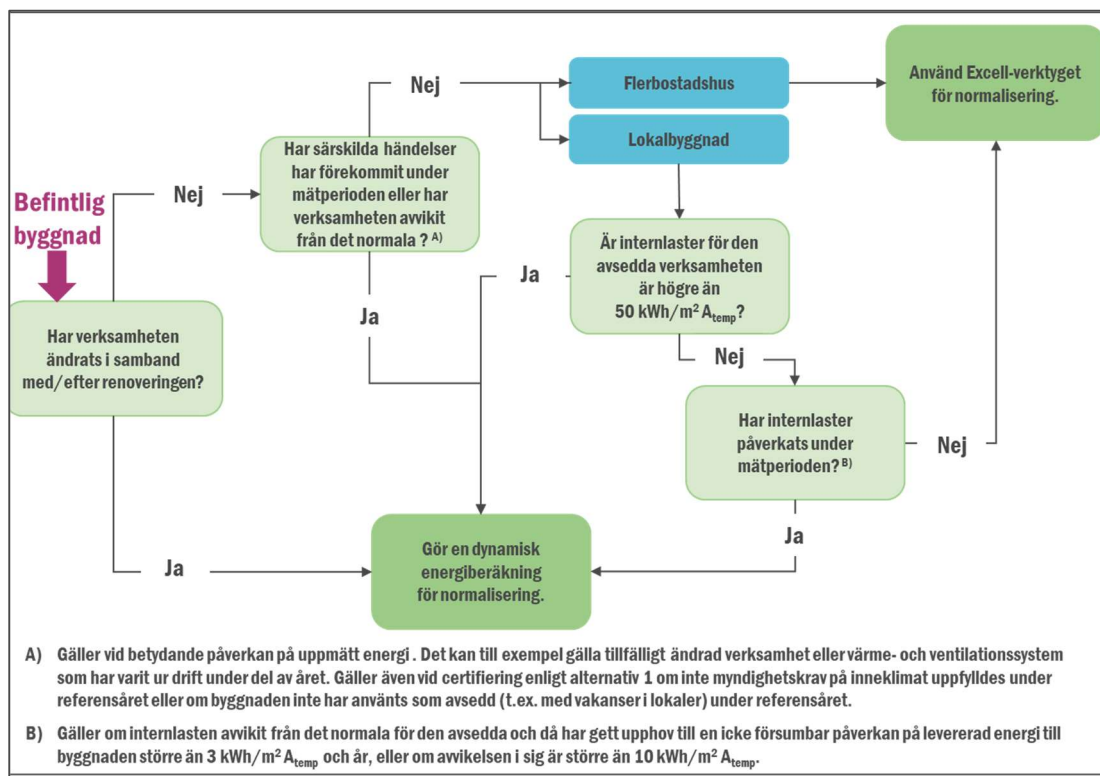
Befintlig byggnad

Har verksamheten ändrats i samband med/efter renoveringen?

Nej

Har särskilda händelser har förekommit under mätperioden eller har verksamheten avvikit från det normala ? A)

Nej

Flerbostadshus

Lokalbyggnad

Använd Excell-verktyget för normalisering.

Ja

Är internlaster för den avsedda verksamheten är högre än 50 kWh/m² $A_{temp}$?

Ja

Nej

Har internlaster påverkats under mätperioden? B)

Nej

Ja

Ja

Gör en dynamisk energiberäkning för normalisering.

A) Gäller vid betydande påverkan på uppmätt energi . Det kan till exempel gälla tillfälligt ändrad verksamhet eller värme- och ventilationssystem som har varit ur drift under del av året. Gäller även vid certifiering enligt alternativ 1 om inte myndighetskrav på inneklimat uppfylldes under referensåret eller om byggnaden inte har använts som avsedd (t.ex. med vakanser i lokaler) under referensåret.

B) Gäller om internlasten avvikit från det normala för den avsedda och då har gett upphov till en icke försumbar påverkan på levererad energi till byggnaden större än 3 kWh/m² $A_{temp}$ och år, eller om avvikelsen i sig är större än 10 kWh/m² $A_{temp}$.